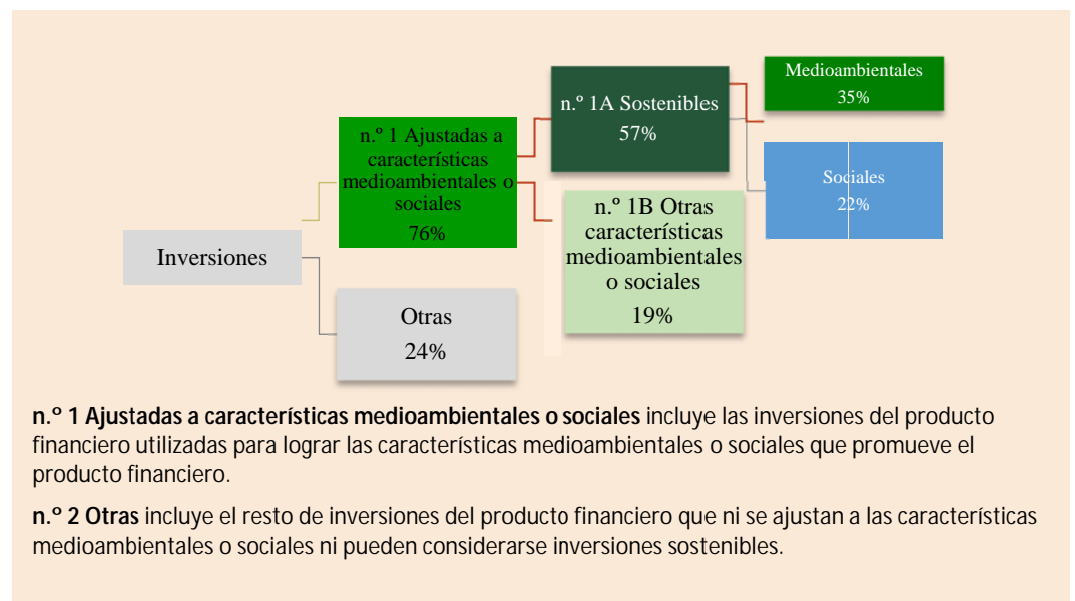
Inversiones

n.º 1 Ajustadas a características medioambientales o sociales
76%

Otras
24%

n.º 1A Sostenibles
57%

n.º 1B Otras características medioambientales o sociales
19%

Medioambientales
35%

Sociales
22%

**n.º 1 Ajustadas a características medioambientales o sociales** incluye las inversiones del producto financiero utilizadas para lograr las características medioambientales o sociales que promueve el producto financiero.

**n.º 2 Otras** incluye el resto de inversiones del producto financiero que ni se ajustan a las características medioambientales o sociales ni pueden considerarse inversiones sostenibles.